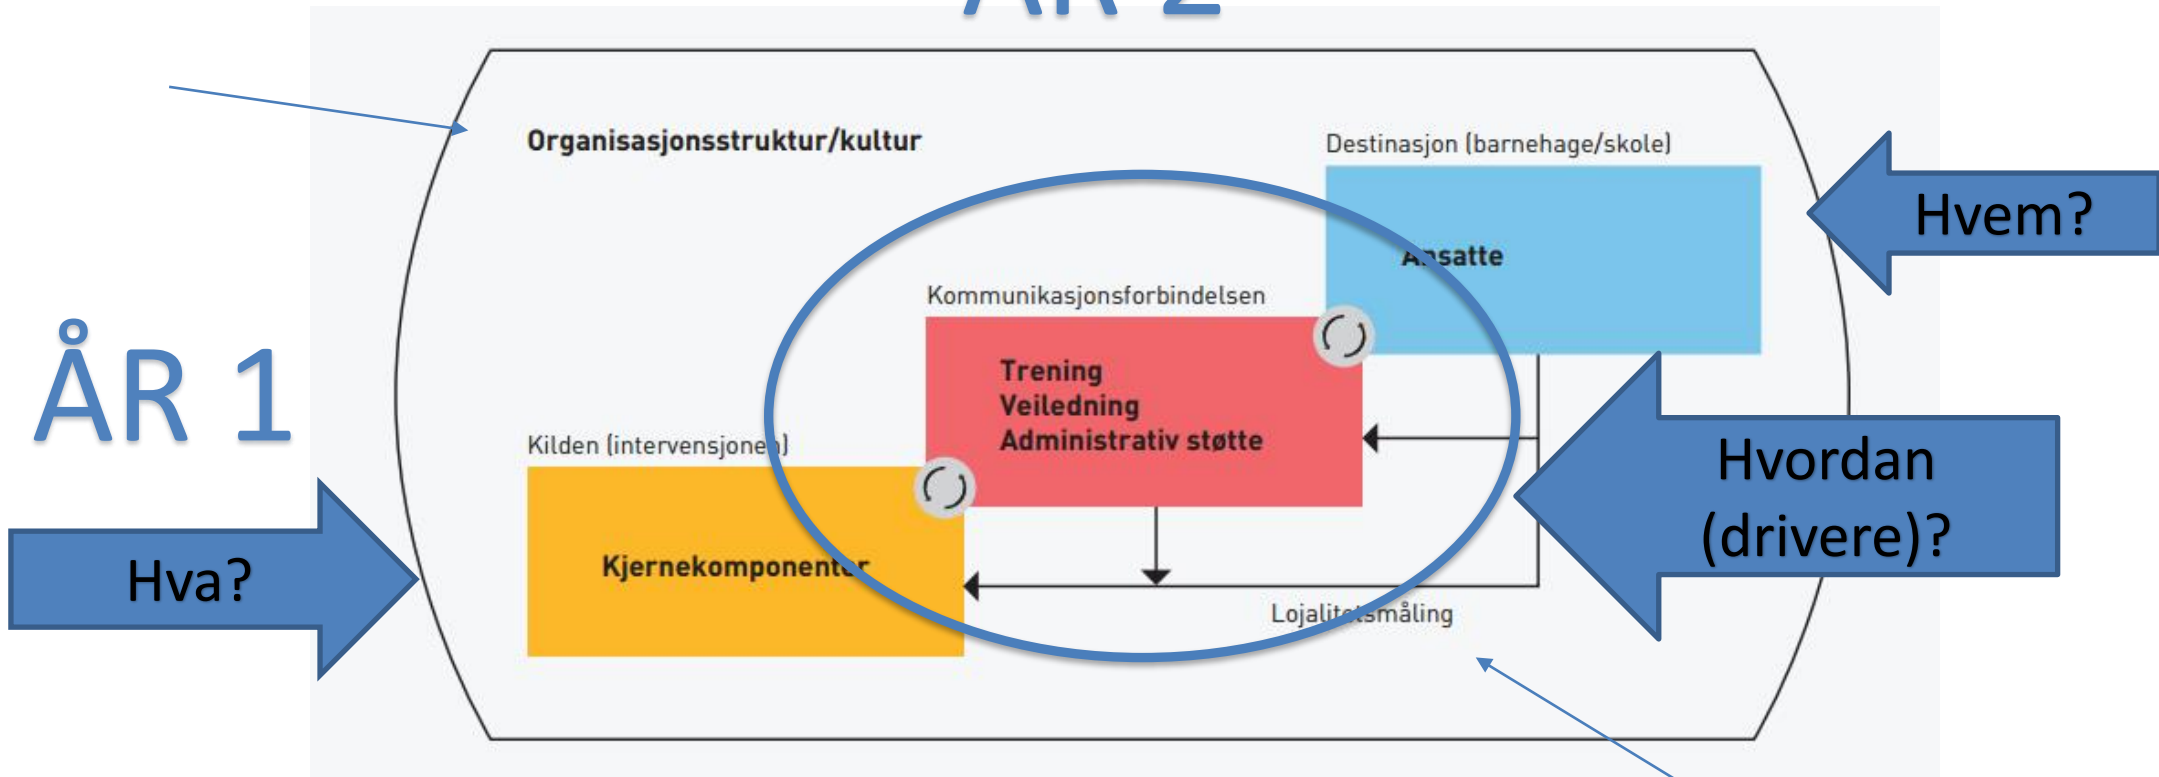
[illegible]

Organisasjonsstruktur/kultur

Destinasjon (barnehage/skole)

Ansatte

Hvem?

ÅR 1

Kommunikasjonsforbindelsen

Trening
Veiledning
Administrativ støtte

Kilden (intervensjonen)

Hvordan (drivere)?

Hva?

Kjernekomponenter

Lojalitetsmåling